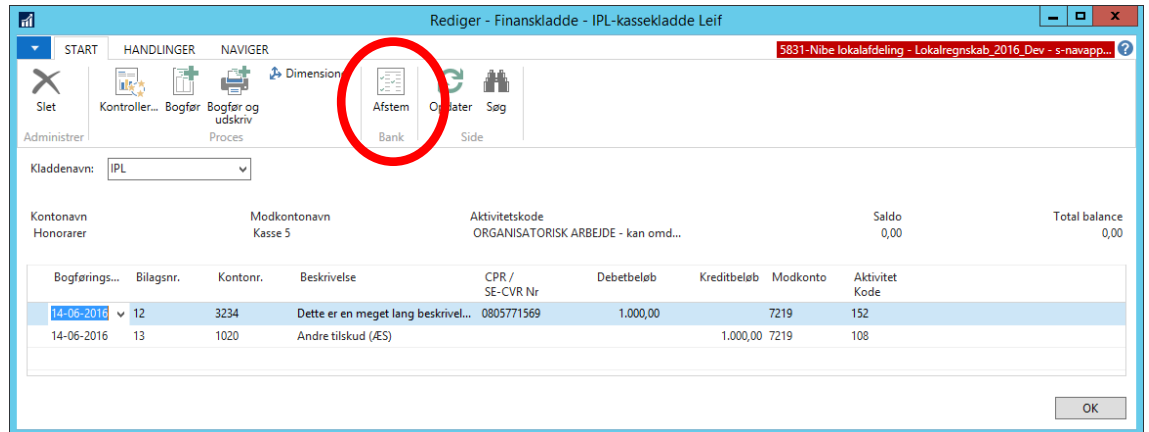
Rediger - Finanskladde - IPL-kassekladde Leif

START HANDLINGER NAVIGER

5831-Nibe lokalafdeling - Lokalregnskab_2016_Dev - s-navapp...

Slet
Administrer

Kontroller... Bogfør Bogfør og udskriv Dimensioner
Proces

Afstem
Bank

Opdater Søg
Side

Kladdenavn: IPL

Kontonavn
Honorarer

Modkontonavn
Kasse 5

Aktivitetskode
ORGANISATORISK ARBEJDE - kan omd...

Saldo
0,00

Total balance
0,00

| Bogførings... | Bilagsnr. | Kontonr. | Beskrivelse | CPR / SE-CVR Nr | Debetbeløb | Kreditbeløb | Modkonto | Aktivitet Kode |
|---|---|---|---|---|---|---|---|---|
| 14-06-2016 | 12 | 3234 | Dette er en meget lang beskrivel... | 0805771569 | 1.000,00 | | 7219 | 152 |
| 14-06-2016 | 13 | 1020 | Andre tilskud (ÆS) | | | 1.000,00 | 7219 | 108 |

OK